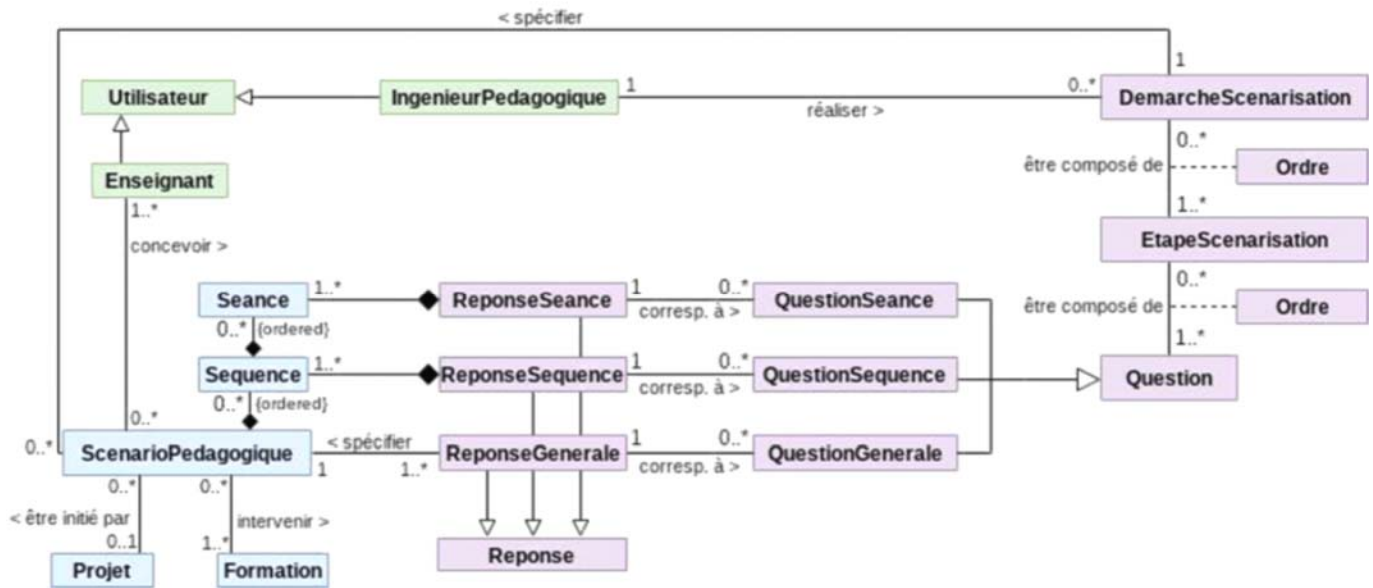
< spécifier

1

Utilisateur

IngenieurPedagogique

1

0..*

DemarcheScenarisation

réaliser >

0..*

être composé de

Ordre

1..*

Enseignant

1..*

concevoir >

EtapeScenarisation

0..*

être composé de

Ordre

1..*

Seance

1..*

ReponseSeance

1

0..*

QuestionSeance

corresp. à >

0..*

{ordered}

Sequence

1..*

ReponseSequence

1

0..*

QuestionSequence

Question

corresp. à >

0..*

{ordered}

0..*

0..*

ScenarioPedagogique

< spécifier

1

1..*

ReponseGenerale

1

0..*

QuestionGenerale

corresp. à >

0..*

0..*

< être initié par

0..1

intervenir >

1..*

Reponse

Projet

Formation